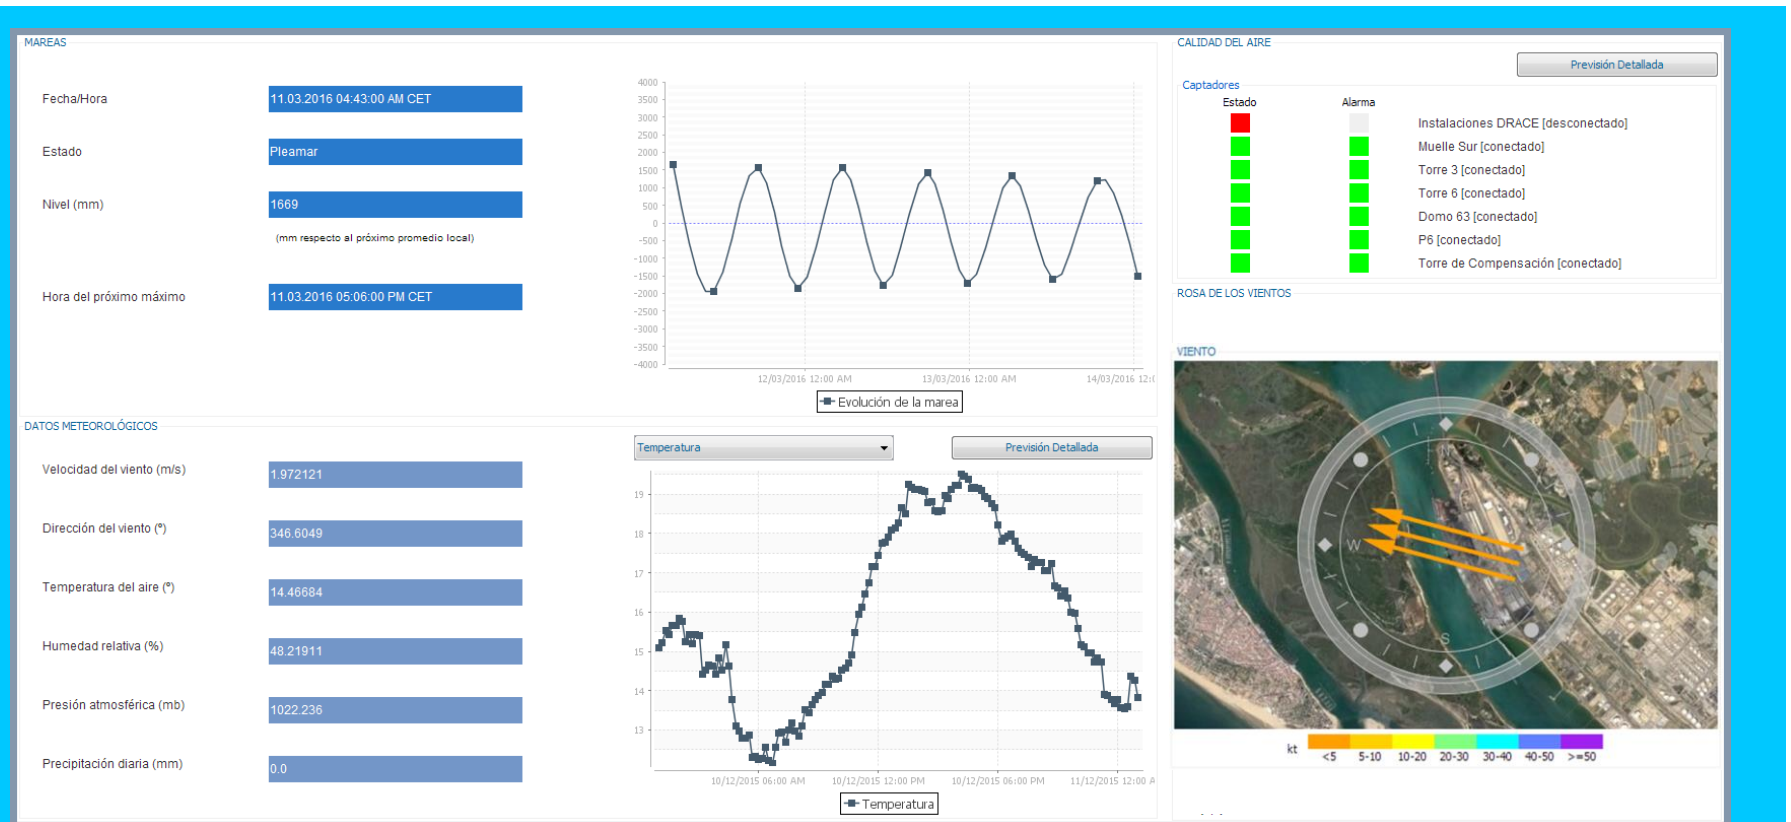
MAREAS

Fecha/Hora 11.03.2016 04:43:00 AM CET

Estado Pleamar

Nivel (mm) 1669

(mm respecto al próximo promedio local)

Hora del próximo máximo 11.03.2016 05:06:00 PM CET

4000
3500
3000
2500
2000
1500
1000
500
0
-500
-1000
-1500
-2000
-2500
-3000
-3500
-4000

12/03/2016 12:00 AM
13/03/2016 12:00 AM
14/03/2016 12:

Evolución de la marea

CALIDAD DEL AIRE

Previsión Detallada

Captadores
Estado Alarma
Instalaciones DRACE [desconectado]
Muelle Sur [conectado]
Torre 3 [conectado]
Torre 6 [conectado]
Domo 63 [conectado]
P6 [conectado]
Torre de Compensación [conectado]

ROSA DE LOS VIENTOS

VIENTO

N
W
S

kt <5 5-10 10-20 20-30 30-40 40-50 >=50

DATOS METEOROLÓGICOS

Velocidad del viento (m/s) 1.972121

Dirección del viento (°) 346.6049

Temperatura del aire (°) 14.46684

Humedad relativa (%) 48.21911

Presión atmosférica (mb) 1022.236

Precipitación diaria (mm) 0.0

Temperatura

Previsión Detallada

19
18
17
16
15
14
13

10/12/2015 06:00 AM
10/12/2015 12:00 PM
10/12/2015 06:00 PM
11/12/2015 12:00 A

Temperatura